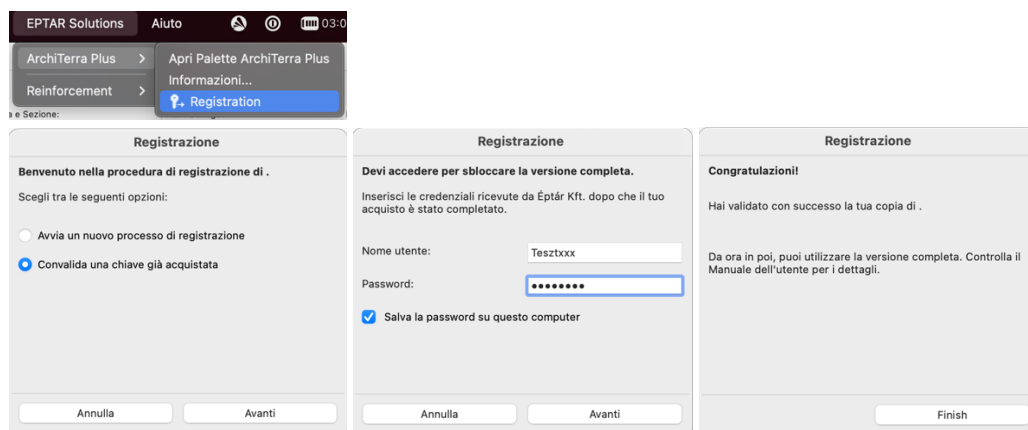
EPTAR Solutions Aiuto 03:0

ArchiTerra Plus >
Reinforcement >
Apri Palette ArchiTerra Plus
Informazioni...
Registration

a e Sezione:

Registrazione

Benvenuto nella procedura di registrazione di .

Scegli tra le seguenti opzioni:

Avvia un nuovo processo di registrazione

Convalida una chiave già acquistata

Annulla Avanti

Registrazione

Devi accedere per sbloccare la versione completa.

Inserisci le credenziali ricevute da Éptár Kft. dopo che il tuo acquisto è stato completato.

Nome utente: Tesztxxx

Password: ••••••••

Salva la password su questo computer

Annulla Avanti

Registrazione

Congratulazioni!

Hai validato con successo la tua copia di .

Da ora in poi, puoi utilizzare la versione completa. Controlla il Manuale dell'utente per i dettagli.

Finish